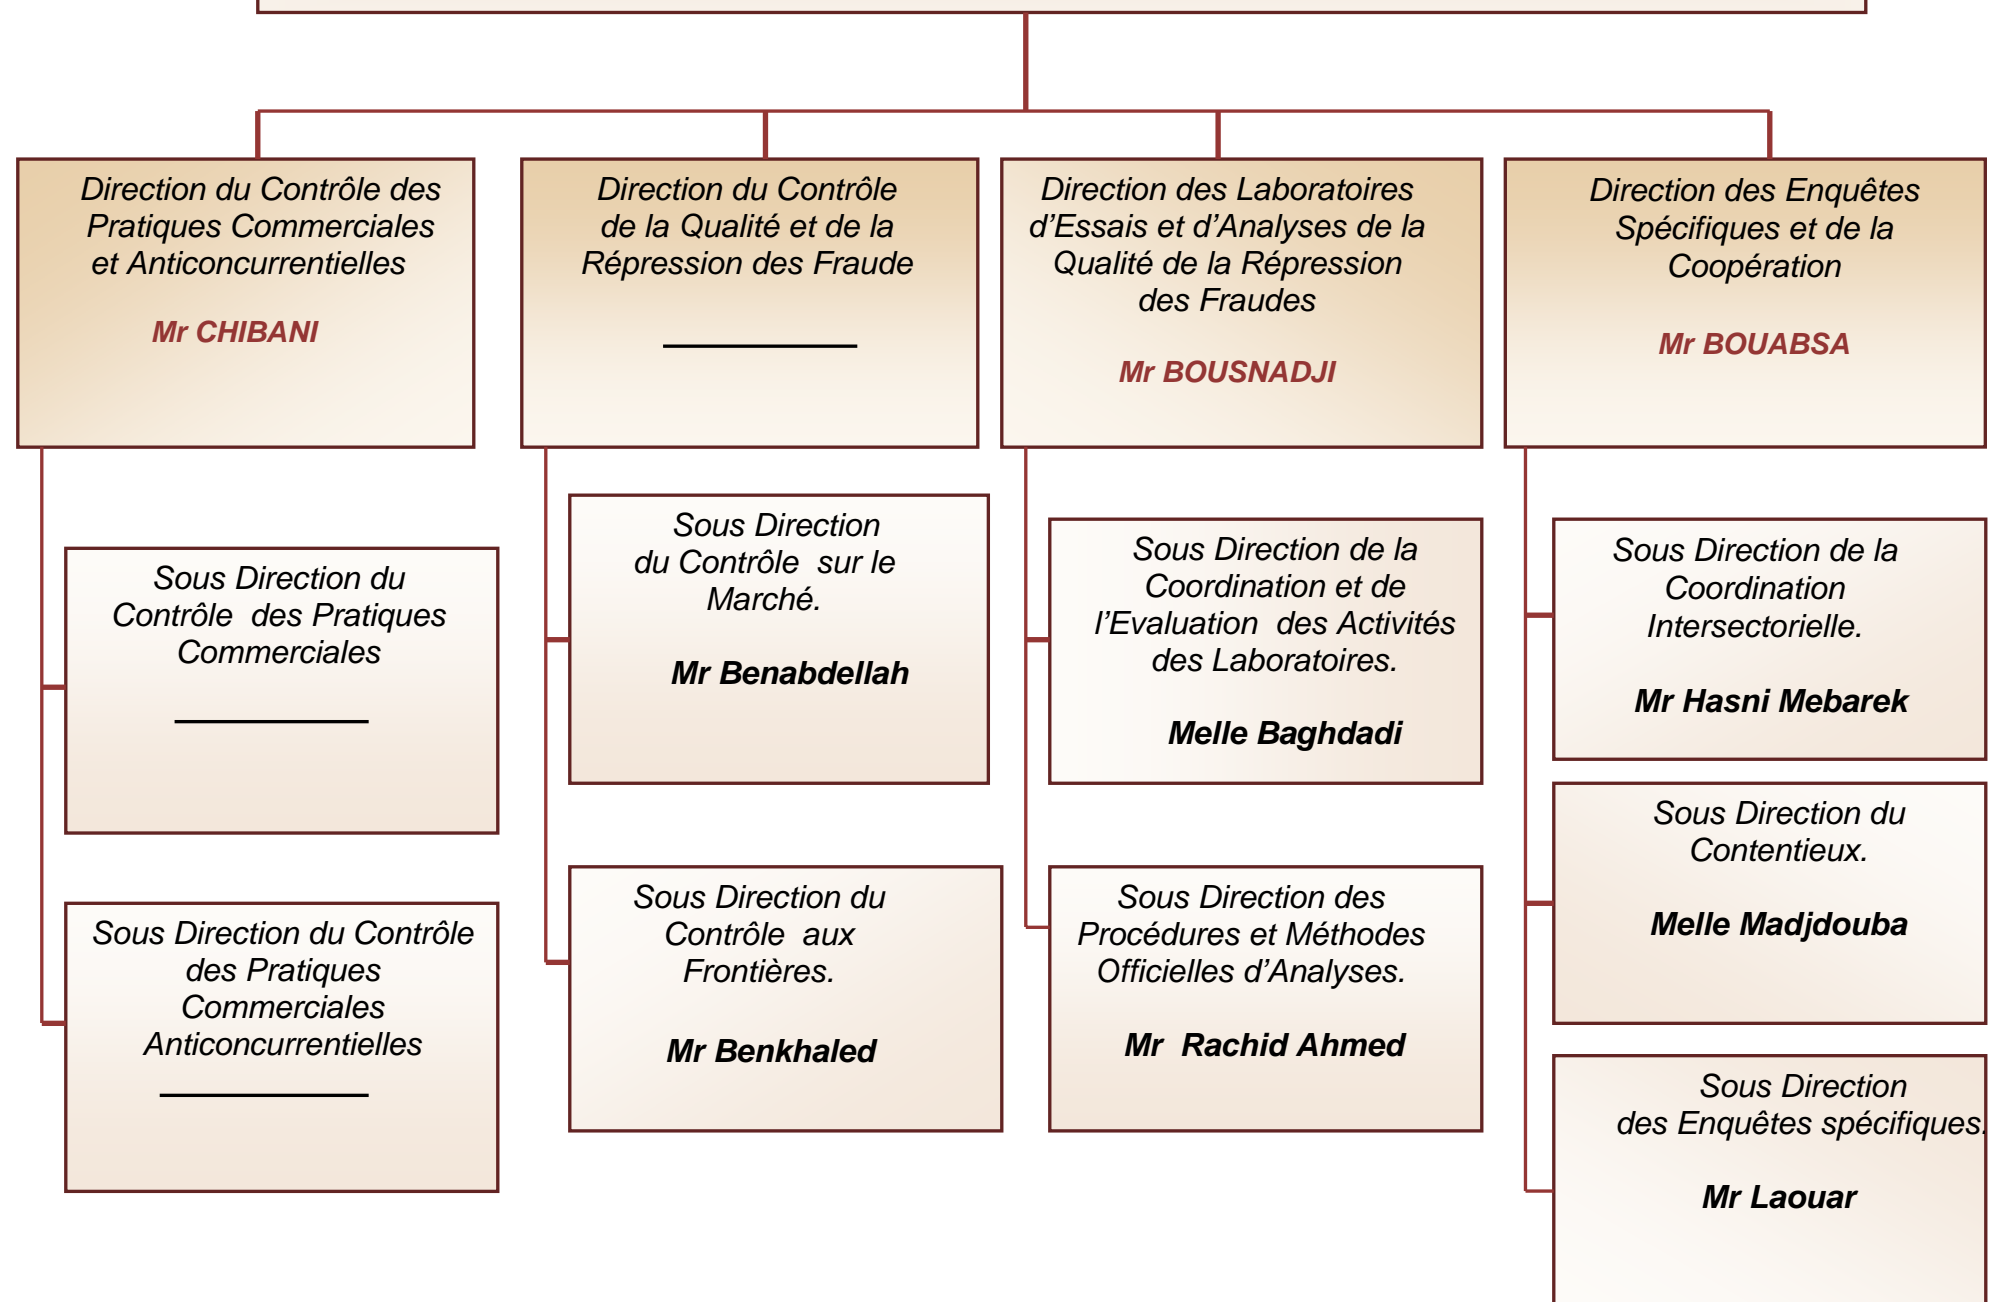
Direction du Contrôle des Pratiques Commerciales et Anticoncurrentielles

Mr CHIBANI

Direction du Contrôle de la Qualité et de la Répression des Fraude

Direction des Laboratoires d'Essais et d'Analyses de la Qualité de la Répression des Fraudes

Mr BOUSNADJI

Direction des Enquêtes Spécifiques et de la Coopération

Mr BOUABSA

Sous Direction du Contrôle des Pratiques Commerciales

Sous Direction du Contrôle des Pratiques Commerciales Anticoncurrentielles

Sous Direction du Contrôle sur le Marché.

Mr Benabdellah

Sous Direction du Contrôle aux Frontières.

Mr Benkhaled

Sous Direction de la Coordination et de l'Evaluation des Activités des Laboratoires.

Melle Baghdadi

Sous Direction des Procédures et Méthodes Officielles d'Analyses.

Mr Rachid Ahmed

Sous Direction de la Coordination Intersectorielle.

Mr Hasni Mebarek

Sous Direction du Contentieux.

Melle Madjdouba

Sous Direction des Enquêtes spécifiques.

Mr Laouar